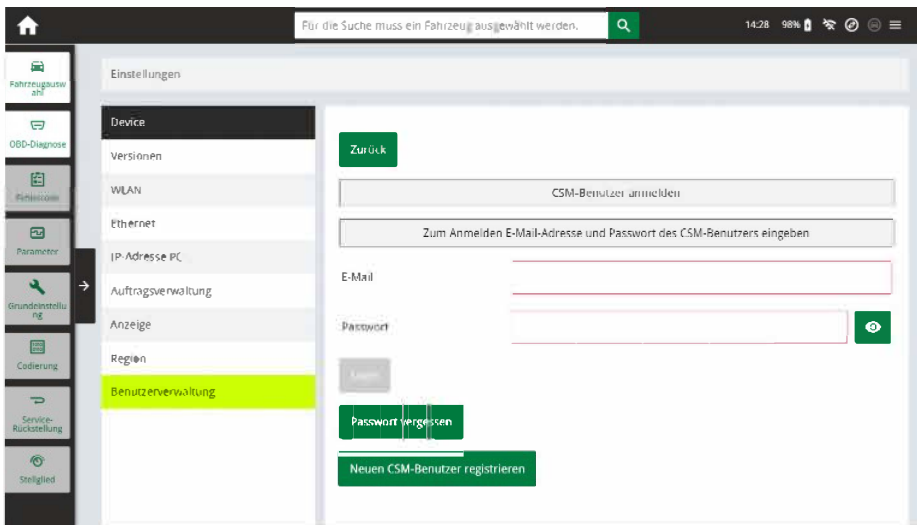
Für die Suche muss ein Fahrzeug ausgewählt werden.

14:28 98%

Fahrzeugauswahl

OBD-Diagnose

Fehlercode

Parameter

Grundeinstellung

Codierung

Service-Rückstellung

Stellglied

Einstellungen

Device

Versionen

WLAN

Ethernet

IP-Adresse PC

Auftragsverwaltung

Anzeige

Region

Benutzerverwaltung

Zurück

CSM-Benutzer anmelden

Zum Anmelden E-Mail-Adresse und Passwort des CSM-Benutzers eingeben

E-Mail

Passwort

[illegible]

Passwort vergessen

Neuen CSM-Benutzer registrieren